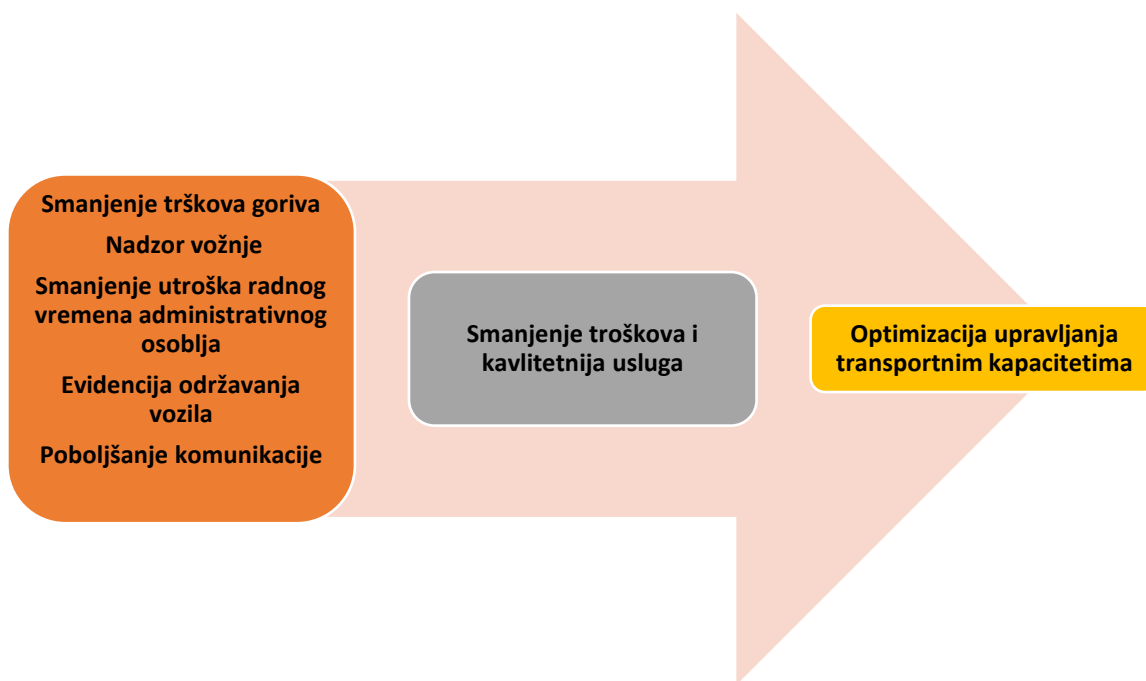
Smanjenje trškova goriva

Nadzor vožnje

Smanjenje utroška radnog vremena administrativnog osoblja

Evidencija održavanja vozila

Poboljšanje komunikacije

Smanjenje troškova i kavlitetnija usluga

Optimizacija upravljanja transportnim kapacitetima